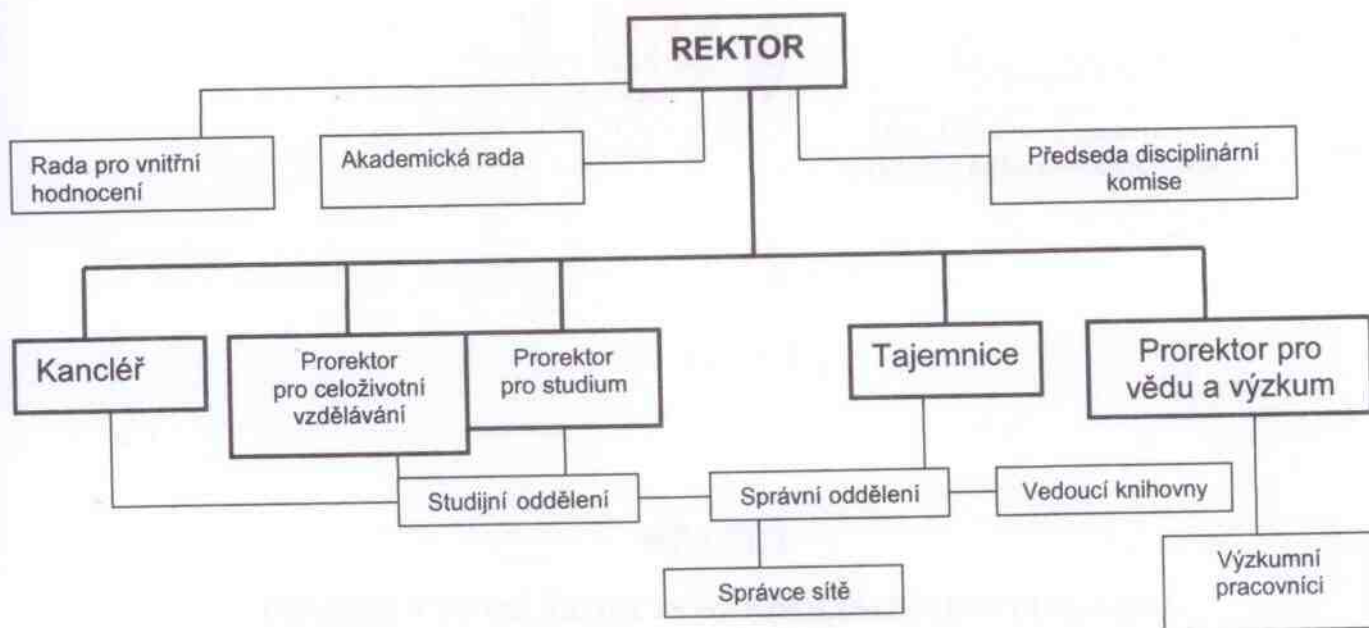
REKTOR

Rada pro vnitřní hodnocení

Akademická rada

Předseda disciplinární komise

Kancléř

Prorektor pro celoživotní vzdělávání

Prorektor pro studium

Tajemnice

Prorektor pro vědu a výzkum

Studijní oddělení

Správní oddělení

Vedoucí knihovny

Správce sítě

Výzkumní pracovníci